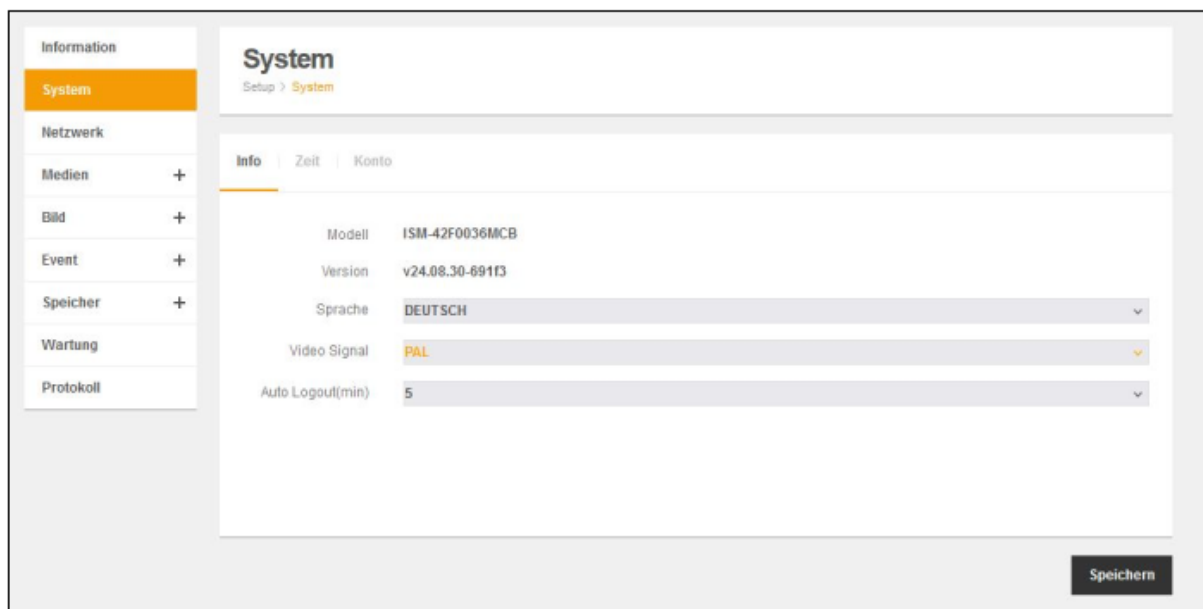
Information
System
Netzwerk
Medien +
Bild +
Event +
Speicher +
Wartung
Protokoll

System
Setup > System

Info | Zeit | Konto

Modell ISM-42F0036MCB
Version v24.08.30-691f3
Sprache DEUTSCH
Video Signal PAL
Auto Logout(min) 5

Speichern